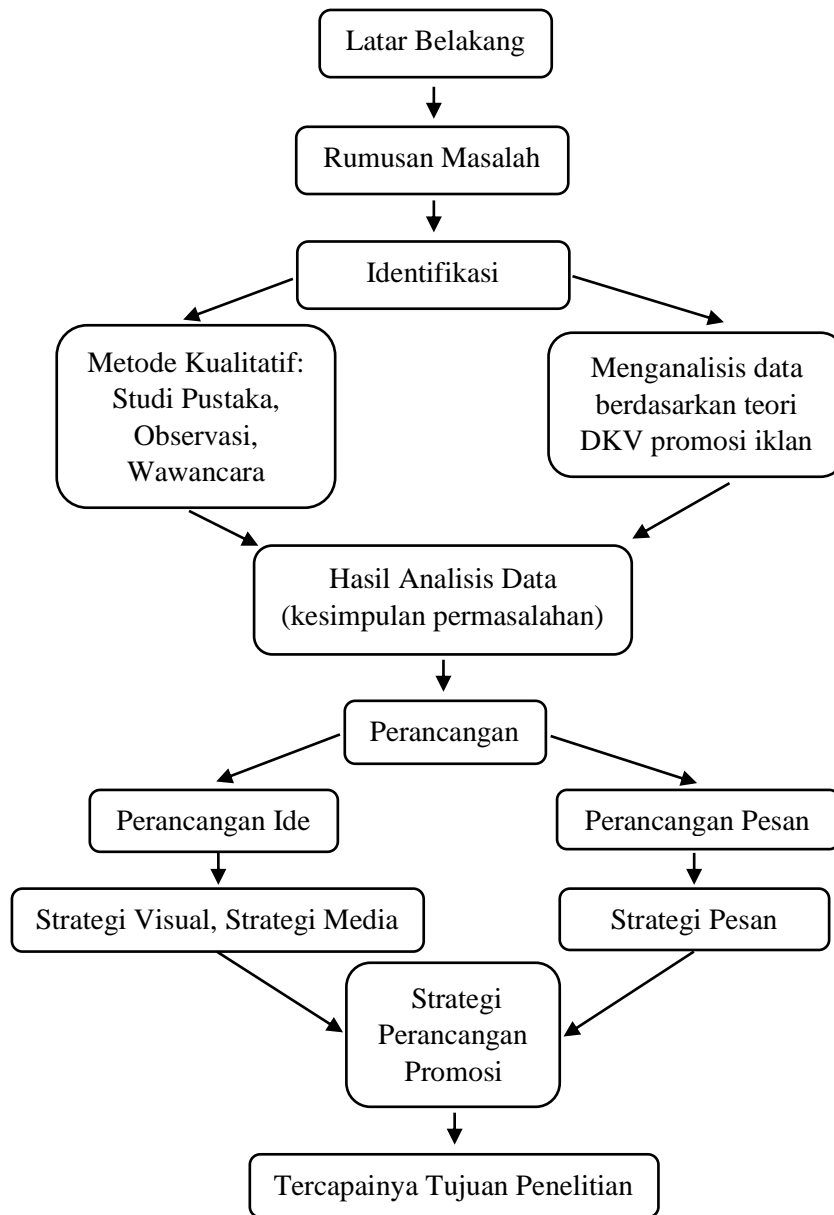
Latar Belakang

Rumusan Masalah

Identifikasi

Metode Kualitatif: Studi Pustaka, Observasi, Wawancara

Menganalisis data berdasarkan teori DKV promosi iklan

Hasil Analisis Data (kesimpulan permasalahan)

Perancangan

Perancangan Ide

Perancangan Pesan

Strategi Visual, Strategi Media

Strategi Pesan

Strategi Perancangan Promosi

Tercapainya Tujuan Penelitian